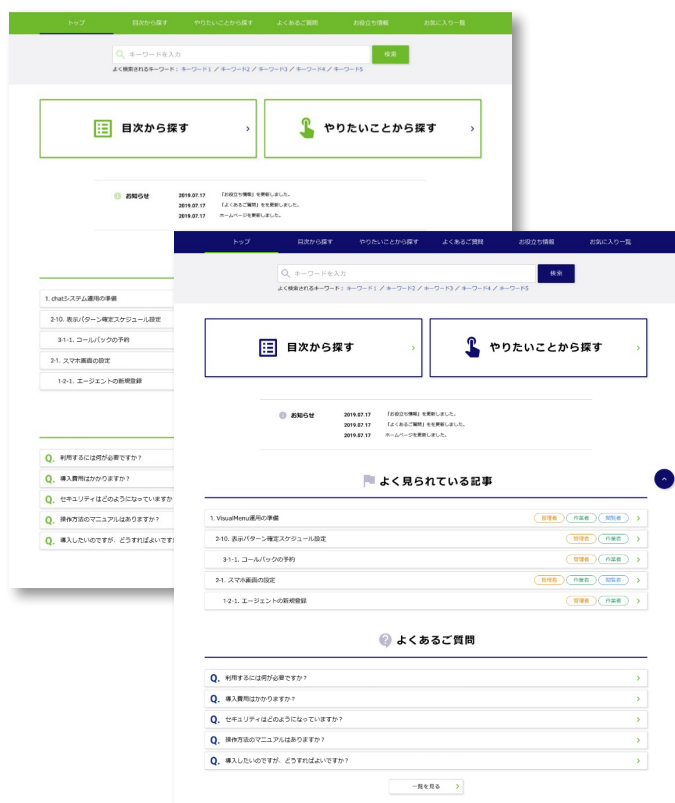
トップ　目次から探す　やりたいことから探す　よくあるご質問　お役立ち情報　お気に入り一覧

キーワードを入力　検索

よく検索されるキーワード：キーワード1 / キーワード2 / キーワード3 / キーワード4 / キーワード5

目次から探す ›

やりたいことから探す ›

お知らせ
2019.07.17 「お役立ち情報」を更新しました。
2019.07.17 「よくあるご質問」を更新しました。
2019.07.17 ホームページを更新しました。

1. chatシステム運用の準備
2-10. 表示パターン確定スケジュール設定
3-1-1. コールバックの予約
2-1. スマホ画面の設定
1-2-1. エージェントの新規登録

Q. 利用するには何が必要ですか？
Q. 導入費用はかかりますか？
Q. セキュリティはどのようになっていますか
Q. 操作方法のマニュアルはありますか？
Q. 導入したいのですが、どうすればよいです

トップ　目次から探す　やりたいことから探す　よくあるご質問　お役立ち情報　お気に入り一覧

キーワードを入力　検索

よく検索されるキーワード：キーワード1 / キーワード2 / キーワード3 / キーワード4 / キーワード5

目次から探す ›

やりたいことから探す ›

お知らせ
2019.07.17 「お役立ち情報」を更新しました。
2019.07.17 「よくあるご質問」を更新しました。
2019.07.17 ホームページを更新しました。

よく見られている記事

1. VisualMenu運用の準備 管理者 作業者 閲覧者 ›
2-10. 表示パターン確定スケジュール設定 管理者 作業者 ›
3-1-1. コールバックの予約 管理者 作業者 ›
2-1. スマホ画面の設定 管理者 作業者 閲覧者 ›
1-2-1. エージェントの新規登録 管理者 作業者 ›

よくあるご質問

Q. 利用するには何が必要ですか？ ›
Q. 導入費用はかかりますか？ ›
Q. セキュリティはどのようになっていますか？ ›
Q. 操作方法のマニュアルはありますか？ ›
Q. 導入したいのですが、どうすればよいですか？ ›

一覧を見る ›